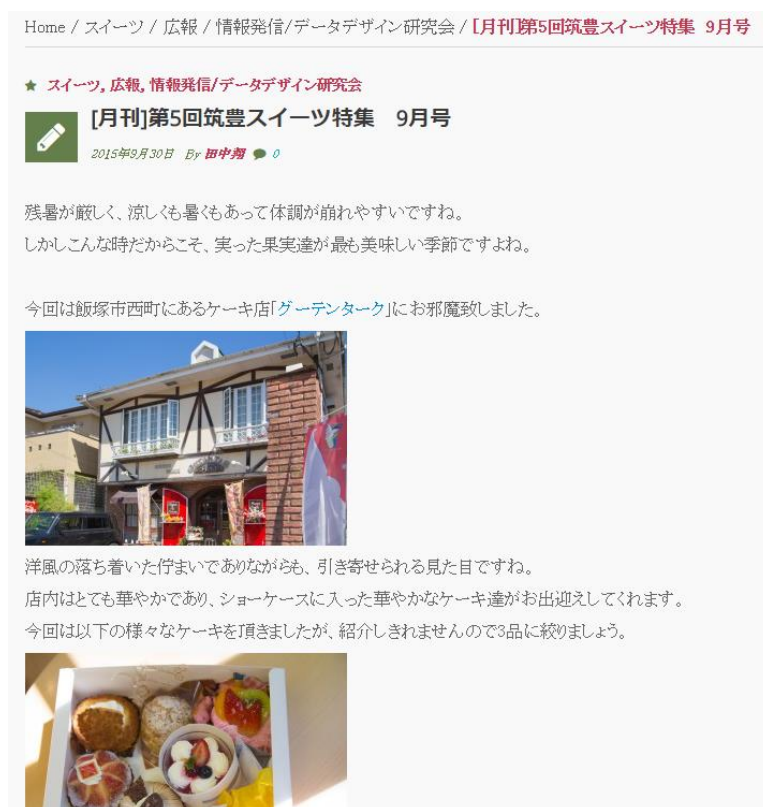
Home / スイーツ / 広報 / 情報発信/データデザイン研究会 / [月刊]第5回筑豊スイーツ特集　9月号

スイーツ, 広報, 情報発信/データデザイン研究会

[月刊]第5回筑豊スイーツ特集　9月号

2015年9月30日 By 田中翔 0

残暑が厳しく、涼しくも暑くもあって体調が崩れやすいですね。
しかしこんな時だからこそ、実った果実達が最も美味しい季節ですよね。

今回は飯塚市西町にあるケーキ店「グーテンターク」にお邪魔致しました。

洋風の落ち着いた佇まいでありながらも、引き寄せられる見た目ですね。
店内はとても華やかであり、ショーケースに入った華やかなケーキ達がお出迎えしてくれます。
今回は以下の様々なケーキを頂きましたが、紹介しきれませんので3品に絞りましょう。